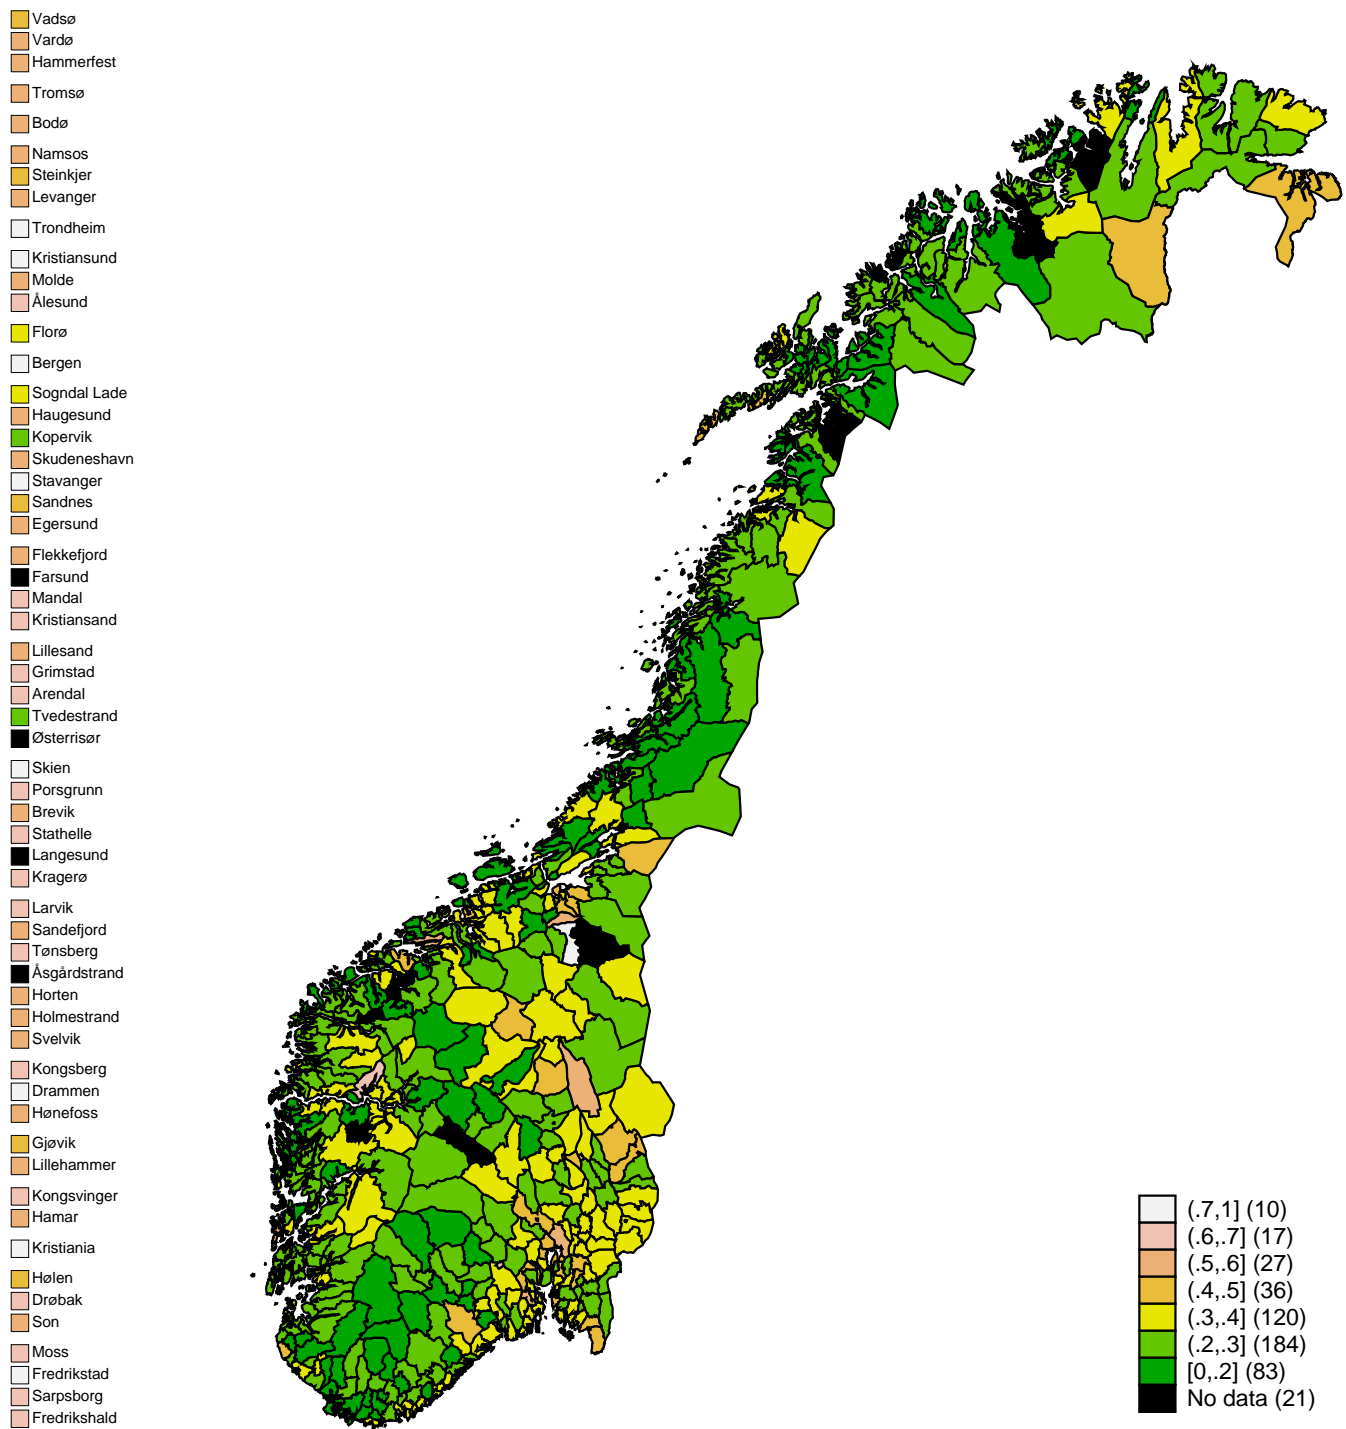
Vadsø
Vardø
Hammerfest

Tromsø

Bodø

Namsos
Steinkjer
Levanger

Trondheim

Kristiansund
Molde
Ålesund

Florø

Bergen

Sogndal Lade
Haugesund
Kopervik
Skudeneshavn
Stavanger
Sandnes
Egersund

Flekkefjord
Farsund
Mandal
Kristiansand

Lillesand
Grimstad
Arendal
Tvedestrand
Østerrisør

Skien
Porsgrunn
Brevik
Stathelle
Langesund
Kragerø

Larvik
Sandefjord
Tønsberg
Åsgårdstrand
Horten
Holmestrand
Svelvik

Kongsberg
Drammen
Hønefoss

Gjøvik
Lillehammer

Kongsvinger
Hamar

Kristiania

Hølen
Drøbak
Son

Moss
Fredrikstad
Sarpsborg
Fredrikshald

(.7,1] (10)
(.6,.7] (17)
(.5,.6] (27)
(.4,.5] (36)
(.3,.4] (120)
(.2,.3] (184)
[0,.2] (83)
No data (21)